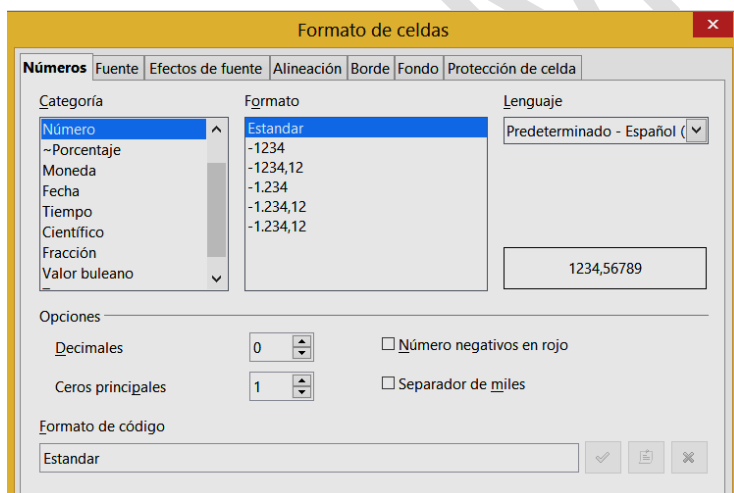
Formato de celdas

Números | Fuente | Efectos de fuente | Alineación | Borde | Fondo | Protección de celda

Categoría
Número
~Porcentaje
Moneda
Fecha
Tiempo
Científico
Fracción
Valor buleano

Formato
Estandar
-1234
-1234,12
-1.234
-1.234,12
-1.234,12

Lenguaje
Predeterminado - Español (

1234,56789

Opciones
Decimales 0
Ceros principales 1
Número negativos en rojo
Separador de miles

Formato de código
Estandar